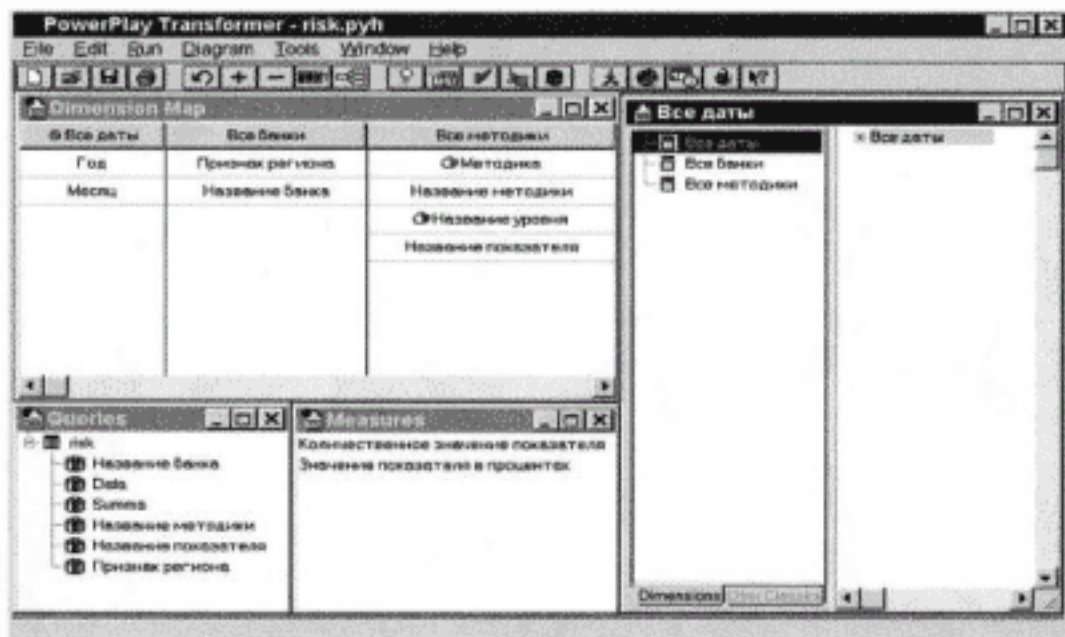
PowerPlay Transformer - risk.pyh

File Edit Run Diagram Tools Window Help

Dimension Map

| Все даты | Все банки | Все методики |
|---|---|---|
| Год | Признак региона | Методика |
| Месяц | Название банка | Название методики |
| | | Название уровня |
| | | Название показателя |

Queries

risk
Название банка
Data
Summa
Название методики
Название показателя
Признак региона

Measures

Количественное значение показателя
Значение показателя в процентах

Все даты

Все даты
Все банки
Все методики

Все даты

Dimensions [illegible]